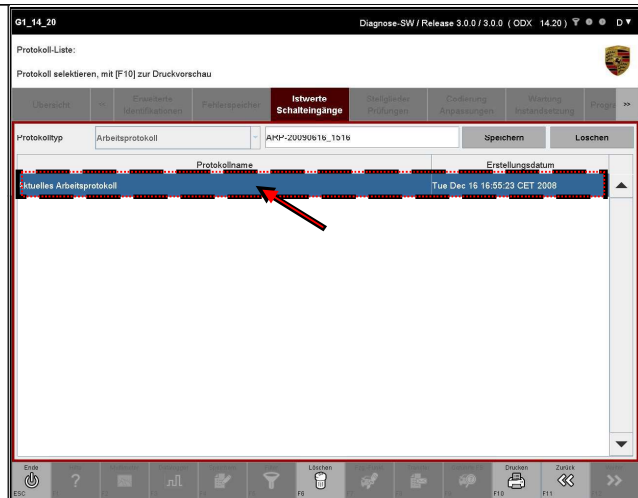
G1_14_20

Diagnose-SW / Release 3.0.0 / 3.0.0 ( ODX 14.20 ) D

Protokoll-Liste:

Protokoll selektieren, mit [F10] zur Druckvorschau

Übersicht

Erweiterte Identifikationen

Fehlerspeicher

Istwerte Schalteingänge

Stellglieder Prüfungen

Codierung Anpassungen

Wartung Instandsetzung

Progra

>>

Protokolltyp

Arbeitsprotokoll

ARP-20090616_1616

Speichern

Loschen

| Protokollname | Erstellungsdatum |
|---|---|
| ktuelles Arbeitsprotokoll | Tue Dec 16 16:55:23 CET 2008 |

Ende

ESC

F6

Löschen

Drucken

F10

Zurück

F11